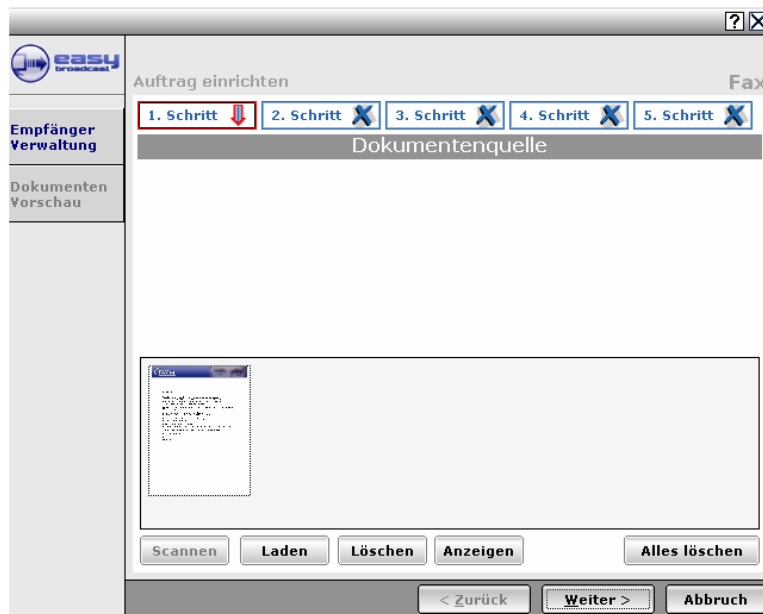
?X

easy broadcast

Empfänger Verwaltung

Dokumenten Vorschau

Auftrag einrichten

Fax

1. Schritt

2. Schritt

3. Schritt

4. Schritt

5. Schritt

Dokumentenquelle

Scannen

Laden

Löschen

Anzeigen

Alles löschen

< Zurück

Weiter >

Abbruch